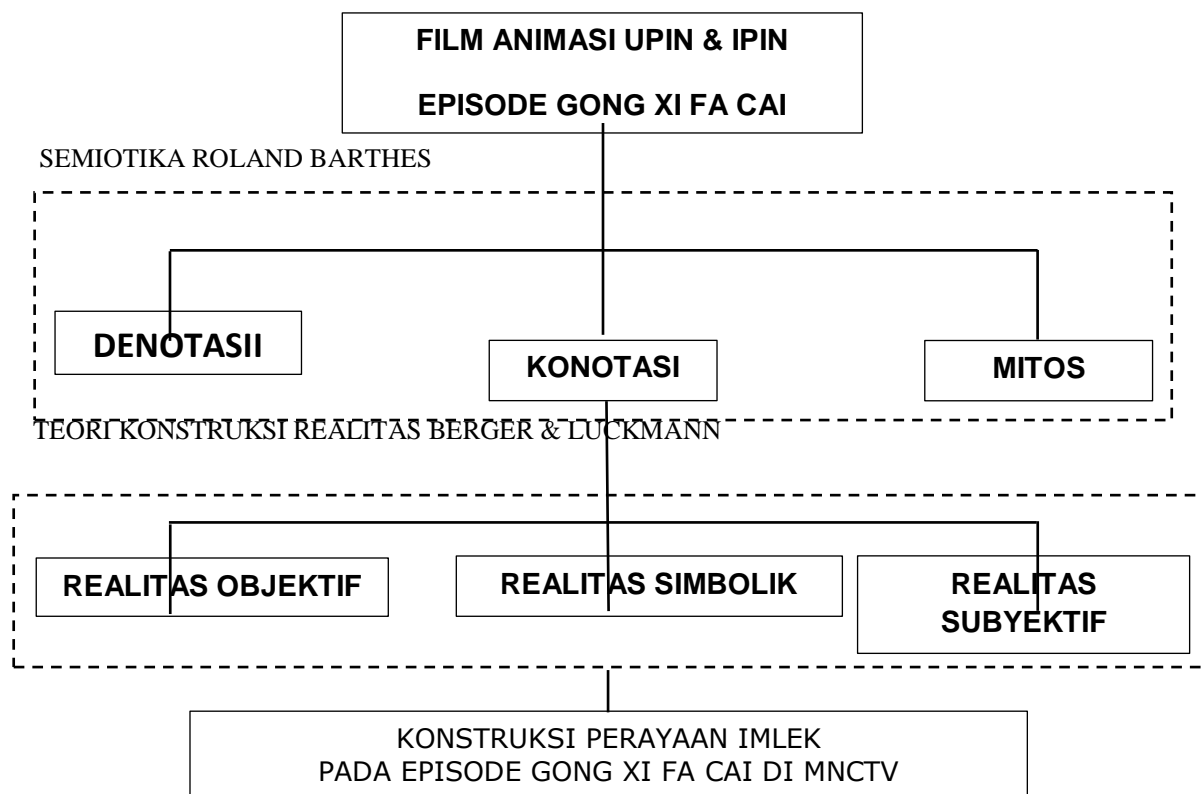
FILM ANIMASI UPIN & IPIN

EPISODE GONG XI FA CAI

SEMIOTIKA ROLAND BARTHES

DENOTASII

KONOTASI

MITOS

TEORI KONSTRUKSI REALITAS BERGER & LUCKMANN

REALITAS OBJEKTIF

REALITAS SIMBOLIK

REALITAS SUBYEKTIF

KONSTRUKSI PERAYAAN IMLEK
PADA EPISODE GONG XI FA CAI DI MNCTV